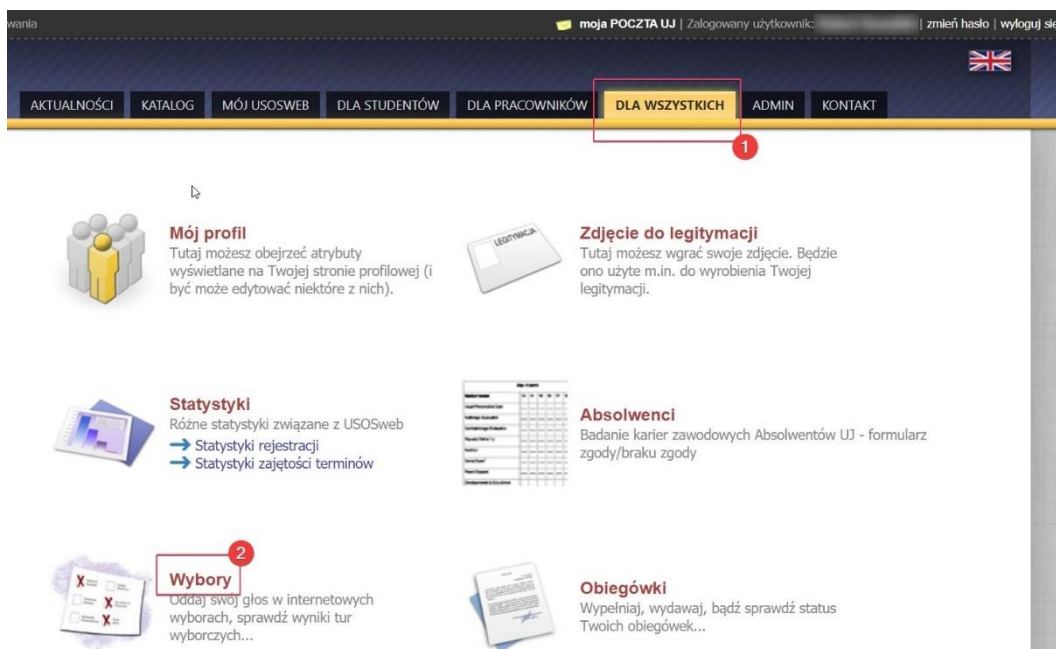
wania

moja POCZTA UJ | Zalogowany użytkownik: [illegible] | zmień hasło | wyloguj się

AKTUALNOŚCI | KATALOG | MÓJ USOSWEB | DLA STUDENTÓW | DLA PRACOWNIKÓW | DLA WSZYSTKICH | ADMIN | KONTAKT

1

Mój profil
Tutaj możesz obejrzeć atrybuty wyświetlane na Twojej stronie profilowej (i być może edytować niektóre z nich).

LEGITYMACJA

Zdjęcie do legitymacji
Tutaj możesz wgrać swoje zdjęcie. Będzie ono użyte m.in. do wyrobienia Twojej legitymacji.

Statystyki
Różne statystyki związane z USOSweb
→ Statystyki rejestracji
→ Statystyki zajętości terminów

Absolwenci
Badanie karier zawodowych Absolwentów UJ - formularz zgody/braku zgody

2

Wybory
Oddaj swój głos w internetowych wyborach, sprawdź wyniki tur wyborczych...

Obiegówki
Wypełniaj, wydawaj, bądź sprawdź status Twoich obiegówek...